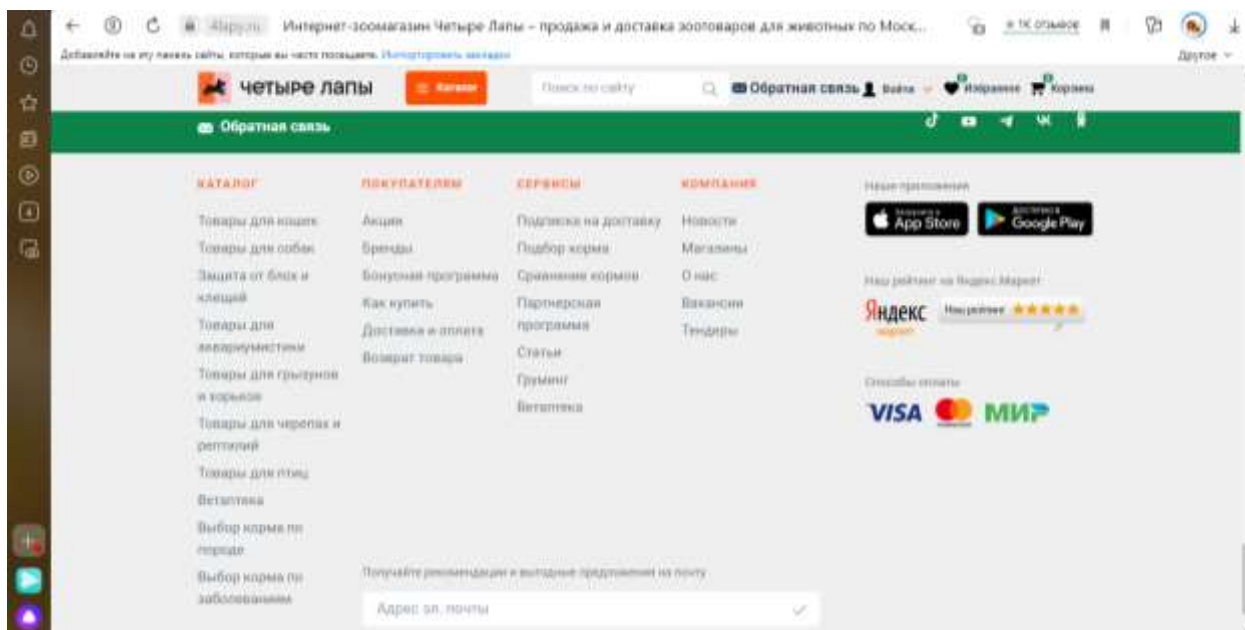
4lapy.ru Интернет-зоомагазин Четыре Лапы – продажа и доставка зоотоваров для животных по Моск...

★ 1К отзывов

Добавляйте на эту панель сайты, которые вы часто посещаете. Импортировать закладки

Другое

четыре лапы

Каталог

Поиск по сайту

Обратная связь Войти Избранное Корзина

Обратная связь

КАТАЛОГ

Товары для кошек

Товары для собак

Защита от блох и клещей

Товары для аквариумистики

Товары для грызунов и хорьков

Товары для черепах и рептилий

Товары для птиц

Ветаптека

Выбор корма по породе

Выбор корма по заболеваниям

ПОКУПАТЕЛЯМ

Акции

Бренды

Бонусная программа

Как купить

Доставка и оплата

Возврат товара

СЕРВИСЫ

Подписка на доставку

Подбор корма

Сравнение кормов

Партнерская программа

Статьи

Груминг

Ветаптека

КОМПАНИЯ

Новости

Магазины

О нас

Вакансии

Тендеры

Наши приложения

Download on the App Store

Доступно в Google Play

Наш рейтинг на Яндекс Маркет

Яндекс маркет

Наш рейтинг ★★★★★

Способы оплаты

VISA МИР

Получайте рекомендации и выгодные предложения на почту

Адрес эл. почты